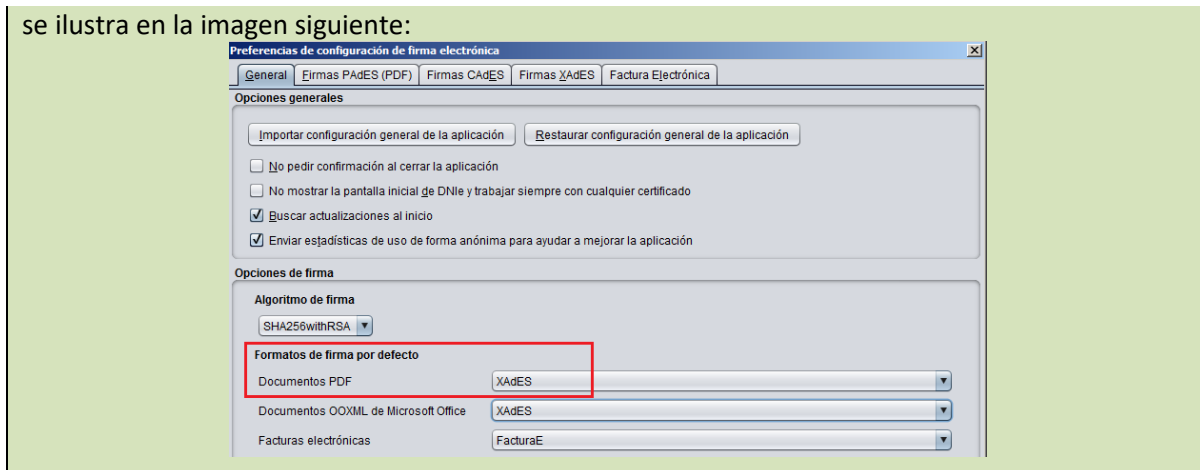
se ilustra en la imagen siguiente:

Preferencias de configuración de firma electrónica

X

General | Firmas PAdES (PDF) | Firmas CAdES | Firmas XAdES | Factura Electrónica

Opciones generales

Importar configuración general de la aplicación

Restaurar configuración general de la aplicación

No pedir confirmación al cerrar la aplicación

No mostrar la pantalla inicial de DNIe y trabajar siempre con cualquier certificado

Buscar actualizaciones al inicio

Enviar estadísticas de uso de forma anónima para ayudar a mejorar la aplicación

Opciones de firma

Algoritmo de firma

SHA256withRSA

Formatos de firma por defecto

Documentos PDF | XAdES

Documentos OOXML de Microsoft Office | XAdES

Facturas electrónicas | FacturaE